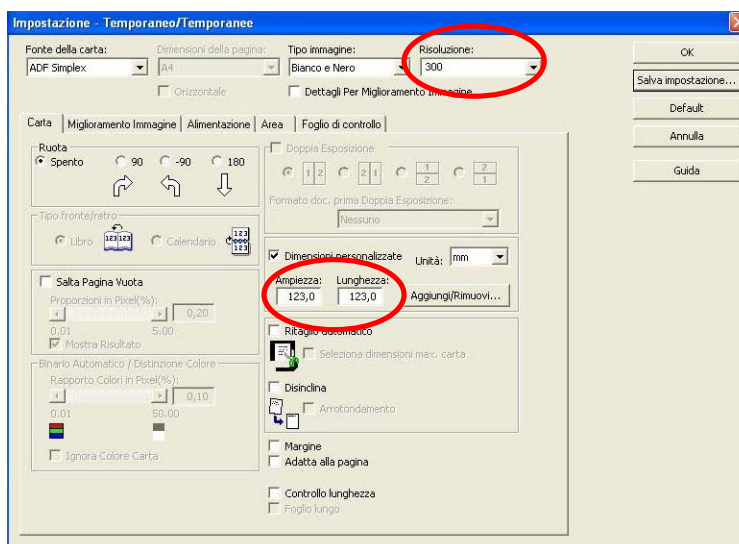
Impostazione - Temporaneo/Temporanee

Fonte della carta:
ADF Simplex

Dimensioni della pagina:
A4

Orizzontale

Tipo immagine:
Bianco e Nero

Risoluzione:
300

Dettagli Per Miglioramento Immagine

OK

Salva impostazione...

Default

Annulla

Guida

Carta | Miglioramento Immagine | Alimentazione | Area | Foglio di controllo

Ruota
Spento
90
-90
180

Doppia Esposizione
1 2
2 1
$\frac{1}{2}$
$\frac{2}{1}$

Formato doc. prima Doppia Esposizione:
Nessuno

Tipo fronte/retro
Libro
123 123
Calendario
123 123

Dimensioni personalizzate
Unità: mm

Ampiezza:
123,0
Lunghezza:
123,0
Aggiungi/Rimuovi...

Salta Pagina Vuota
Proporzioni in Pixel(%):
0,20
0,01
5,00
Mostra Risultato

Ritaglio automatico
Seleziona dimensioni max. carta

Binario Automatico / Distinzione Colore
Rapporto Colori in Pixel(%):
0,10
0,01
50,00

Disinclina
Arrotondamento

Ignora Colore Carta

Margine
Adatta alla pagina

Controllo lunghezza
Foglio lungo